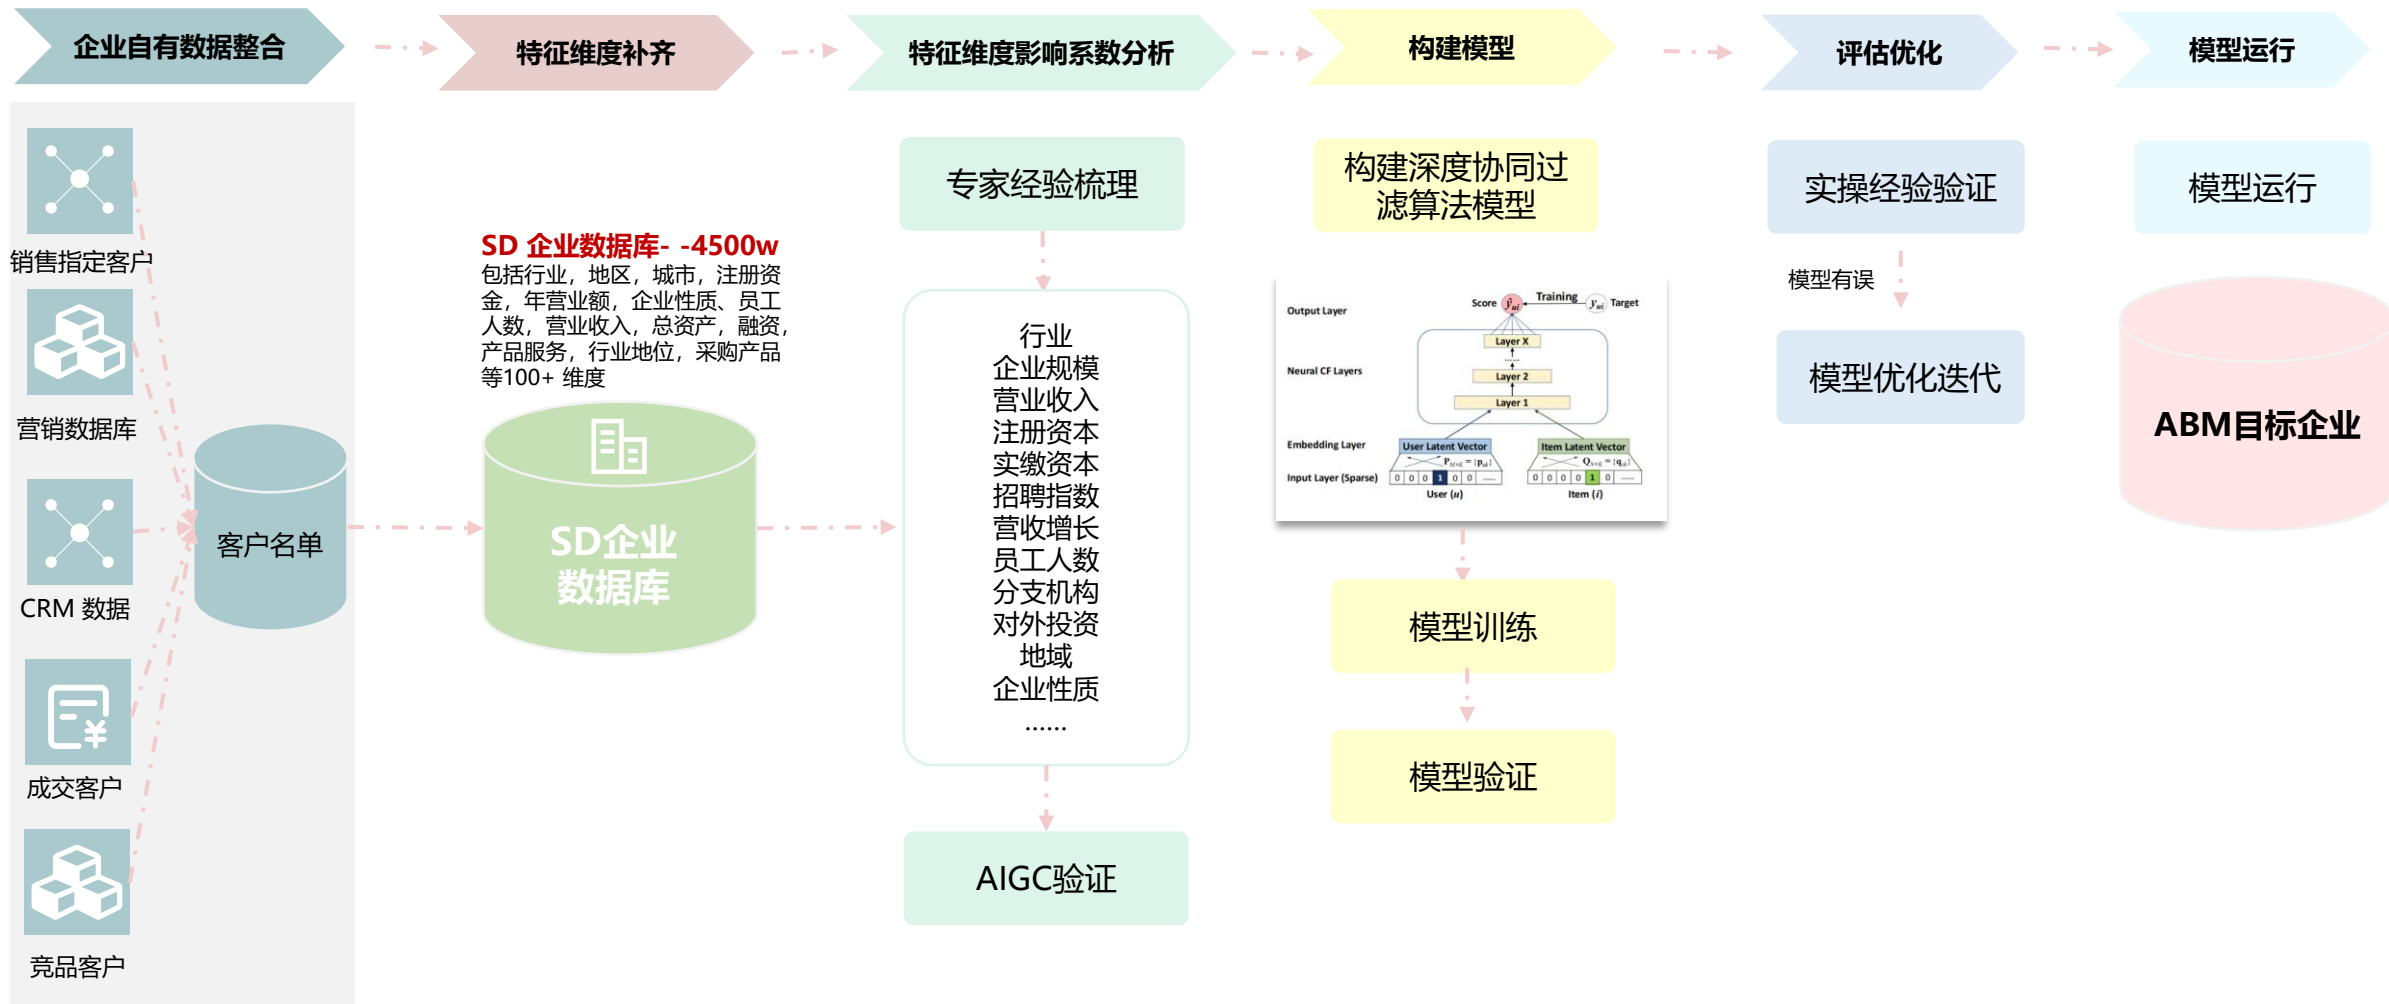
企业自有数据整合

特征维度补齐

特征维度影响系数分析

构建模型

评估优化

模型运行

销售指定客户

营销数据库

CRM 数据

成交客户

竞品客户

客户名单

SD 企业数据库- -4500w
包括行业，地区，城市，注册资金，年营业额，企业性质、员工人数，营业收入，总资产，融资，产品服务，行业地位，采购产品等100+ 维度

SD企业数据库

专家经验梳理

行业
企业规模
营业收入
注册资本
实缴资本
招聘指数
营收增长
员工人数
分支机构
对外投资
地域
企业性质
……

AIGC验证

构建深度协同过滤算法模型

Output Layer
Score
Training
Target
Layer X
Neural CF Layers
Layer 2
Layer 1
Embedding Layer
User Latent Vector
Item Latent Vector
Input Layer (Sparse)
User (u)
Item (i)

模型训练

模型验证

实操经验验证

模型有误

模型优化迭代

模型运行

ABM目标企业